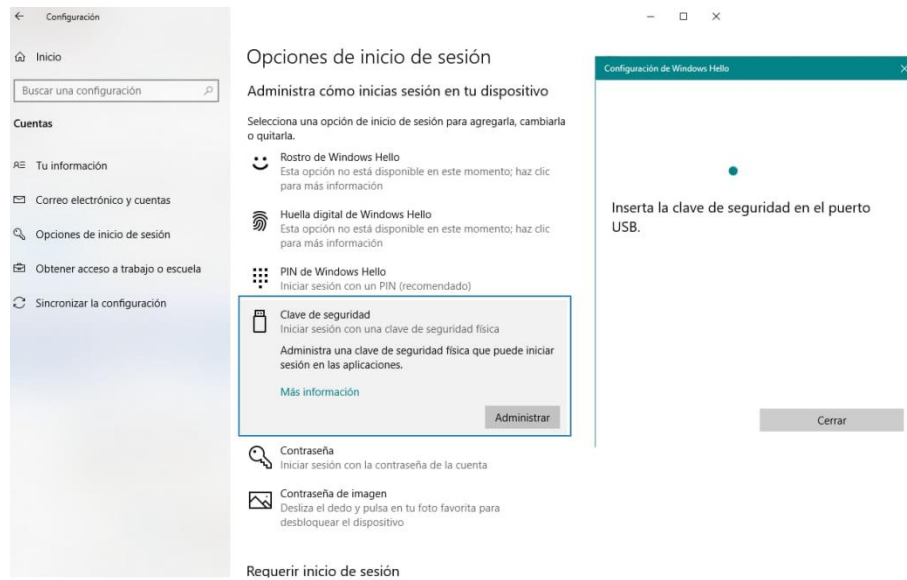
← Configuración

— □ ×

Inicio

Buscar una configuración

Cuentas

Tu información

Correo electrónico y cuentas

Opciones de inicio de sesión

Obtener acceso a trabajo o escuela

Sincronizar la configuración

Opciones de inicio de sesión

Administra cómo inicias sesión en tu dispositivo

Selecciona una opción de inicio de sesión para agregarla, cambiarla o quitarla.

Rostro de Windows Hello
Esta opción no está disponible en este momento; haz clic para más información

Huella digital de Windows Hello
Esta opción no está disponible en este momento; haz clic para más información

PIN de Windows Hello
Iniciar sesión con un PIN (recomendado)

Clave de seguridad
Iniciar sesión con una clave de seguridad física

Administra una clave de seguridad física que puede iniciar sesión en las aplicaciones.

Más información

Administrar

Contraseña
Iniciar sesión con la contraseña de la cuenta

Contraseña de imagen
Desliza el dedo y pulsa en tu foto favorita para desbloquear el dispositivo

Requerir inicio de sesión

Configuración de Windows Hello ×

Inserta la clave de seguridad en el puerto USB.

Cerrar